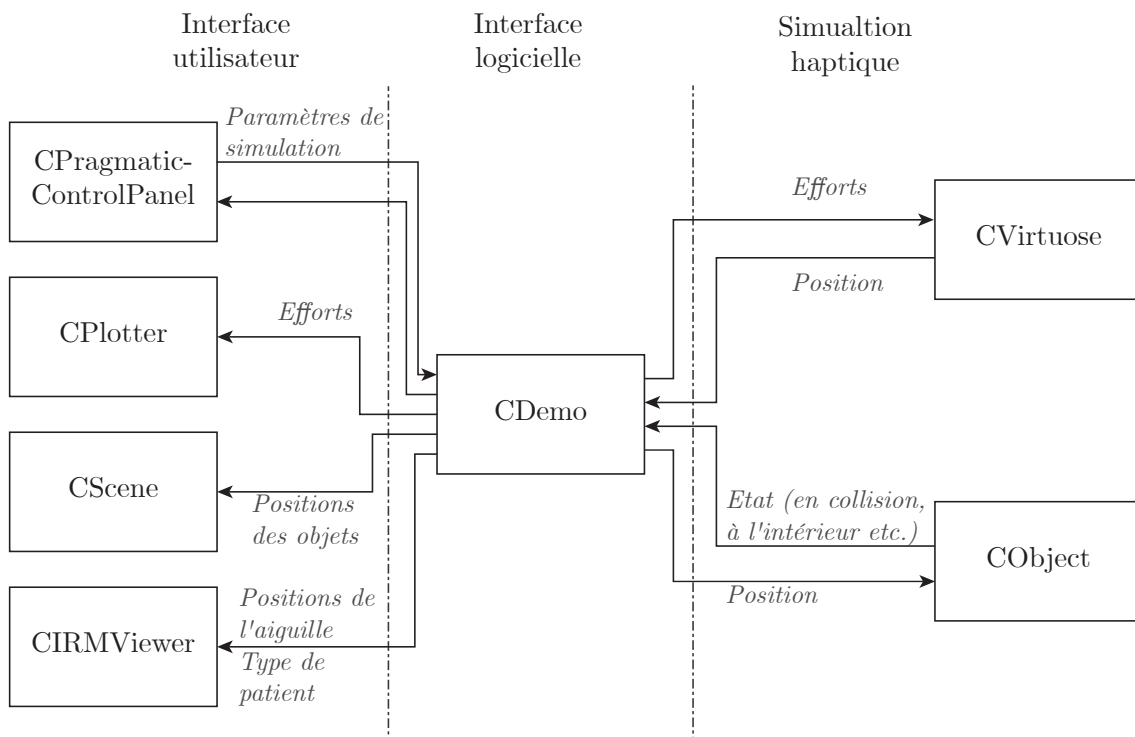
Interface utilisateur

Interface logicielle

Simualtion haptique

CPragmatic-ControlPanel

Paramètres de simulation

CPlotter

Efforts

CScene

Positions des objets

CIRMViewer

Positions de l'aiguille

Type de patient

CDemo

Efforts

CVirtuose

Position

Etat (en collision, à l'intérieur etc.)

CObject

Position